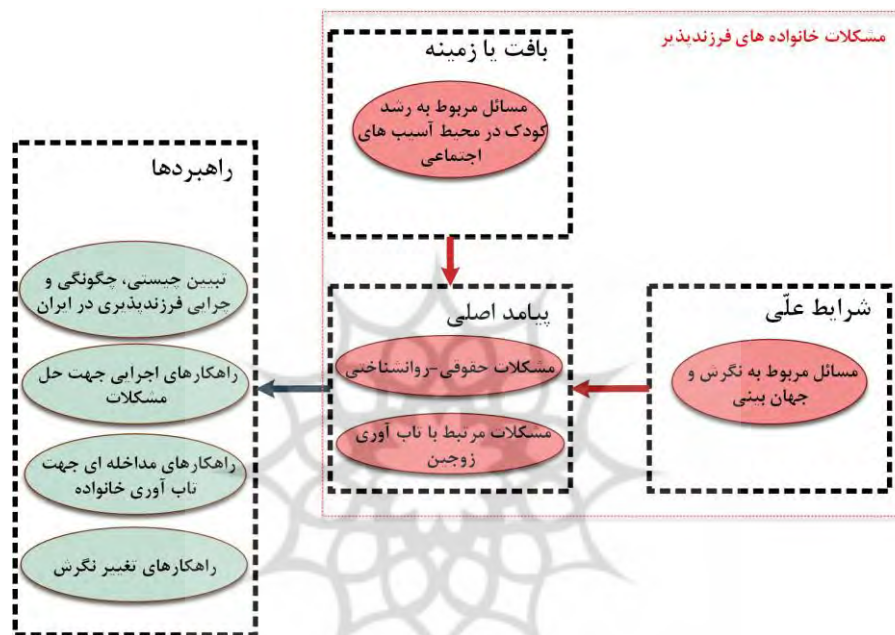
مشکلات خانواده های فرزندپذیر

بافت یا زمینه

مسائل مربوط به رشد کودک در محیط آسیب های اجتماعی

پیامد اصلی

مشکلات حقوقی-روانشناختی

مشکلات مرتبط با تاب آوری زوجین

شرایط علّی

مسائل مربوط به نگرش و جهان بینی

راهبردها

تبیین چیستی، چگونگی و چرایی فرزندپذیری در ایران

راهکارهای اجرایی جهت حل مشکلات

راهکارهای مداخله ای جهت تاب آوری خانواده

راهکارهای تغییر نگرش